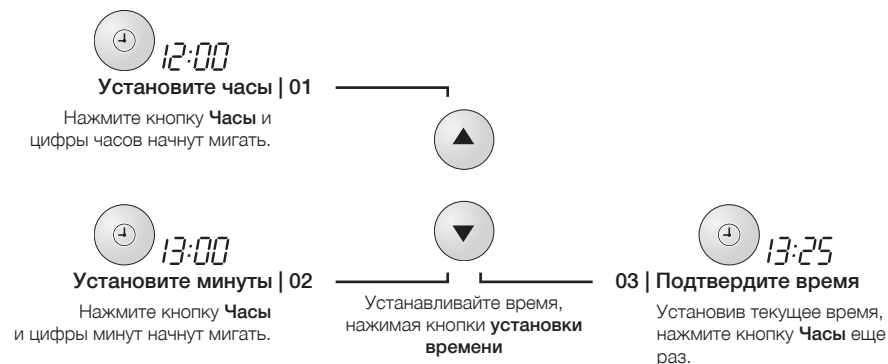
12:00
Установите часы | 01

Нажмите кнопку Часы и цифры часов начнут мигать.

13:00
Установите минуты | 02

Нажмите кнопку Часы и цифры минут начнут мигать.

Устанавливайте время, нажимая кнопки установки времени

13:25
03 | Подтвердите время

Установив текущее время, нажмите кнопку Часы еще раз.